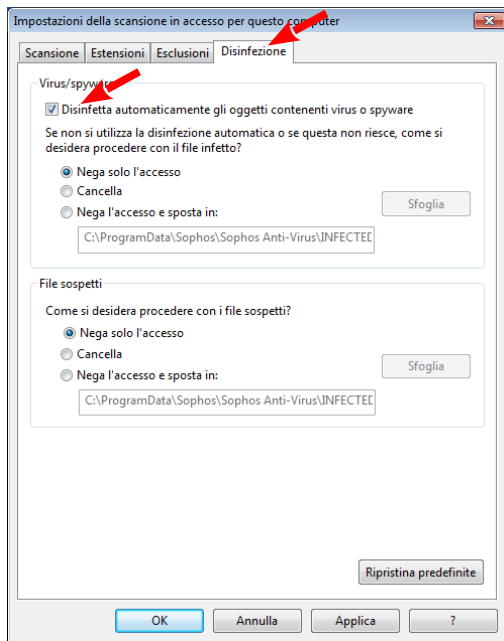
Impostazioni della scansione in accesso per questo computer

Scansione | Estensioni | Esclusioni | Disinfezione

Virus/spyware

Disinfetta automaticamente gli oggetti contenenti virus o spyware

Se non si utilizza la disinfezione automatica o se questa non riesce, come si desidera procedere con il file infetto?

Nega solo l'accesso

Cancella

Nega l'accesso e sposta in:

Sfoglia

C:\ProgramData\Sophos\Sophos Anti-Virus\INFECTED

File sospetti

Come si desidera procedere con i file sospetti?

Nega solo l'accesso

Cancella

Nega l'accesso e sposta in:

Sfoglia

C:\ProgramData\Sophos\Sophos Anti-Virus\INFECTED

Ripristina predefinite

OK | Annulla | Applica | ?